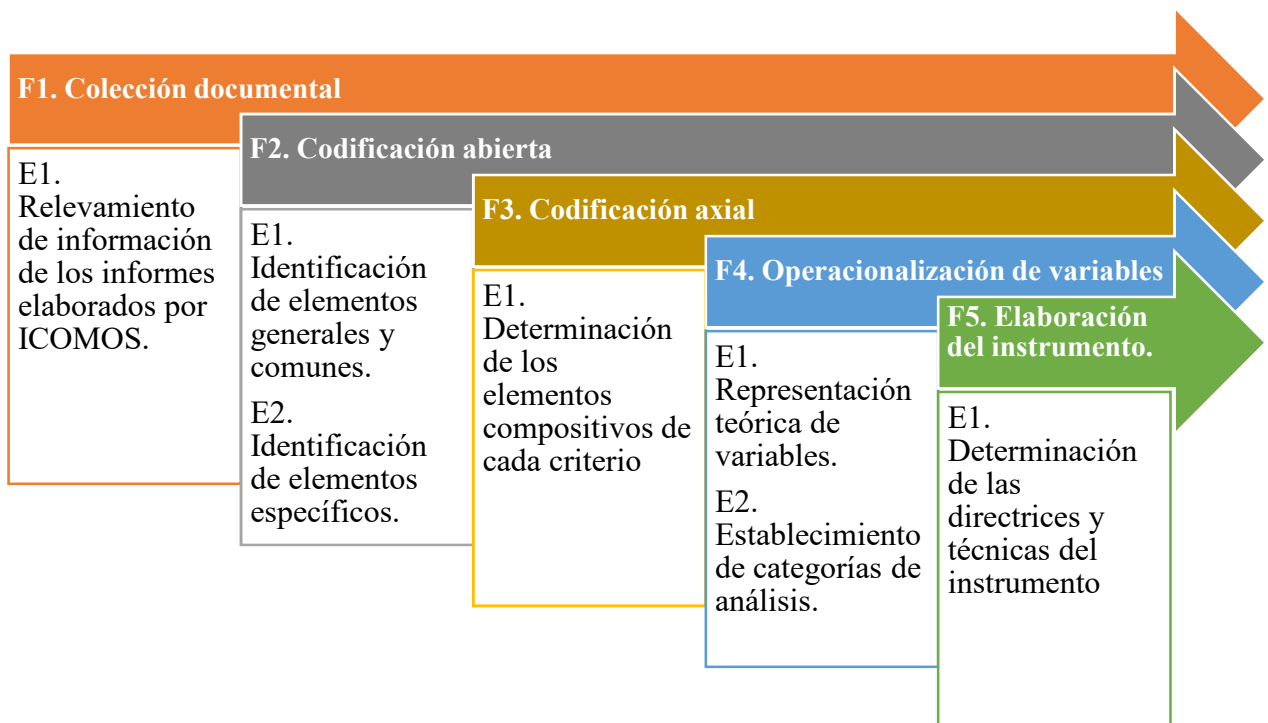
F1. Colección documental

E1. Relevamiento de información de los informes elaborados por ICOMOS.

F2. Codificación abierta

E1. Identificación de elementos generales y comunes.

E2. Identificación de elementos específicos.

F3. Codificación axial

E1. Determinación de los elementos compositivos de cada criterio

F4. Operacionalización de variables

E1. Representación teórica de variables.

E2. Establecimiento de categorías de análisis.

F5. Elaboración del instrumento.

E1. Determinación de las directrices y técnicas del instrumento